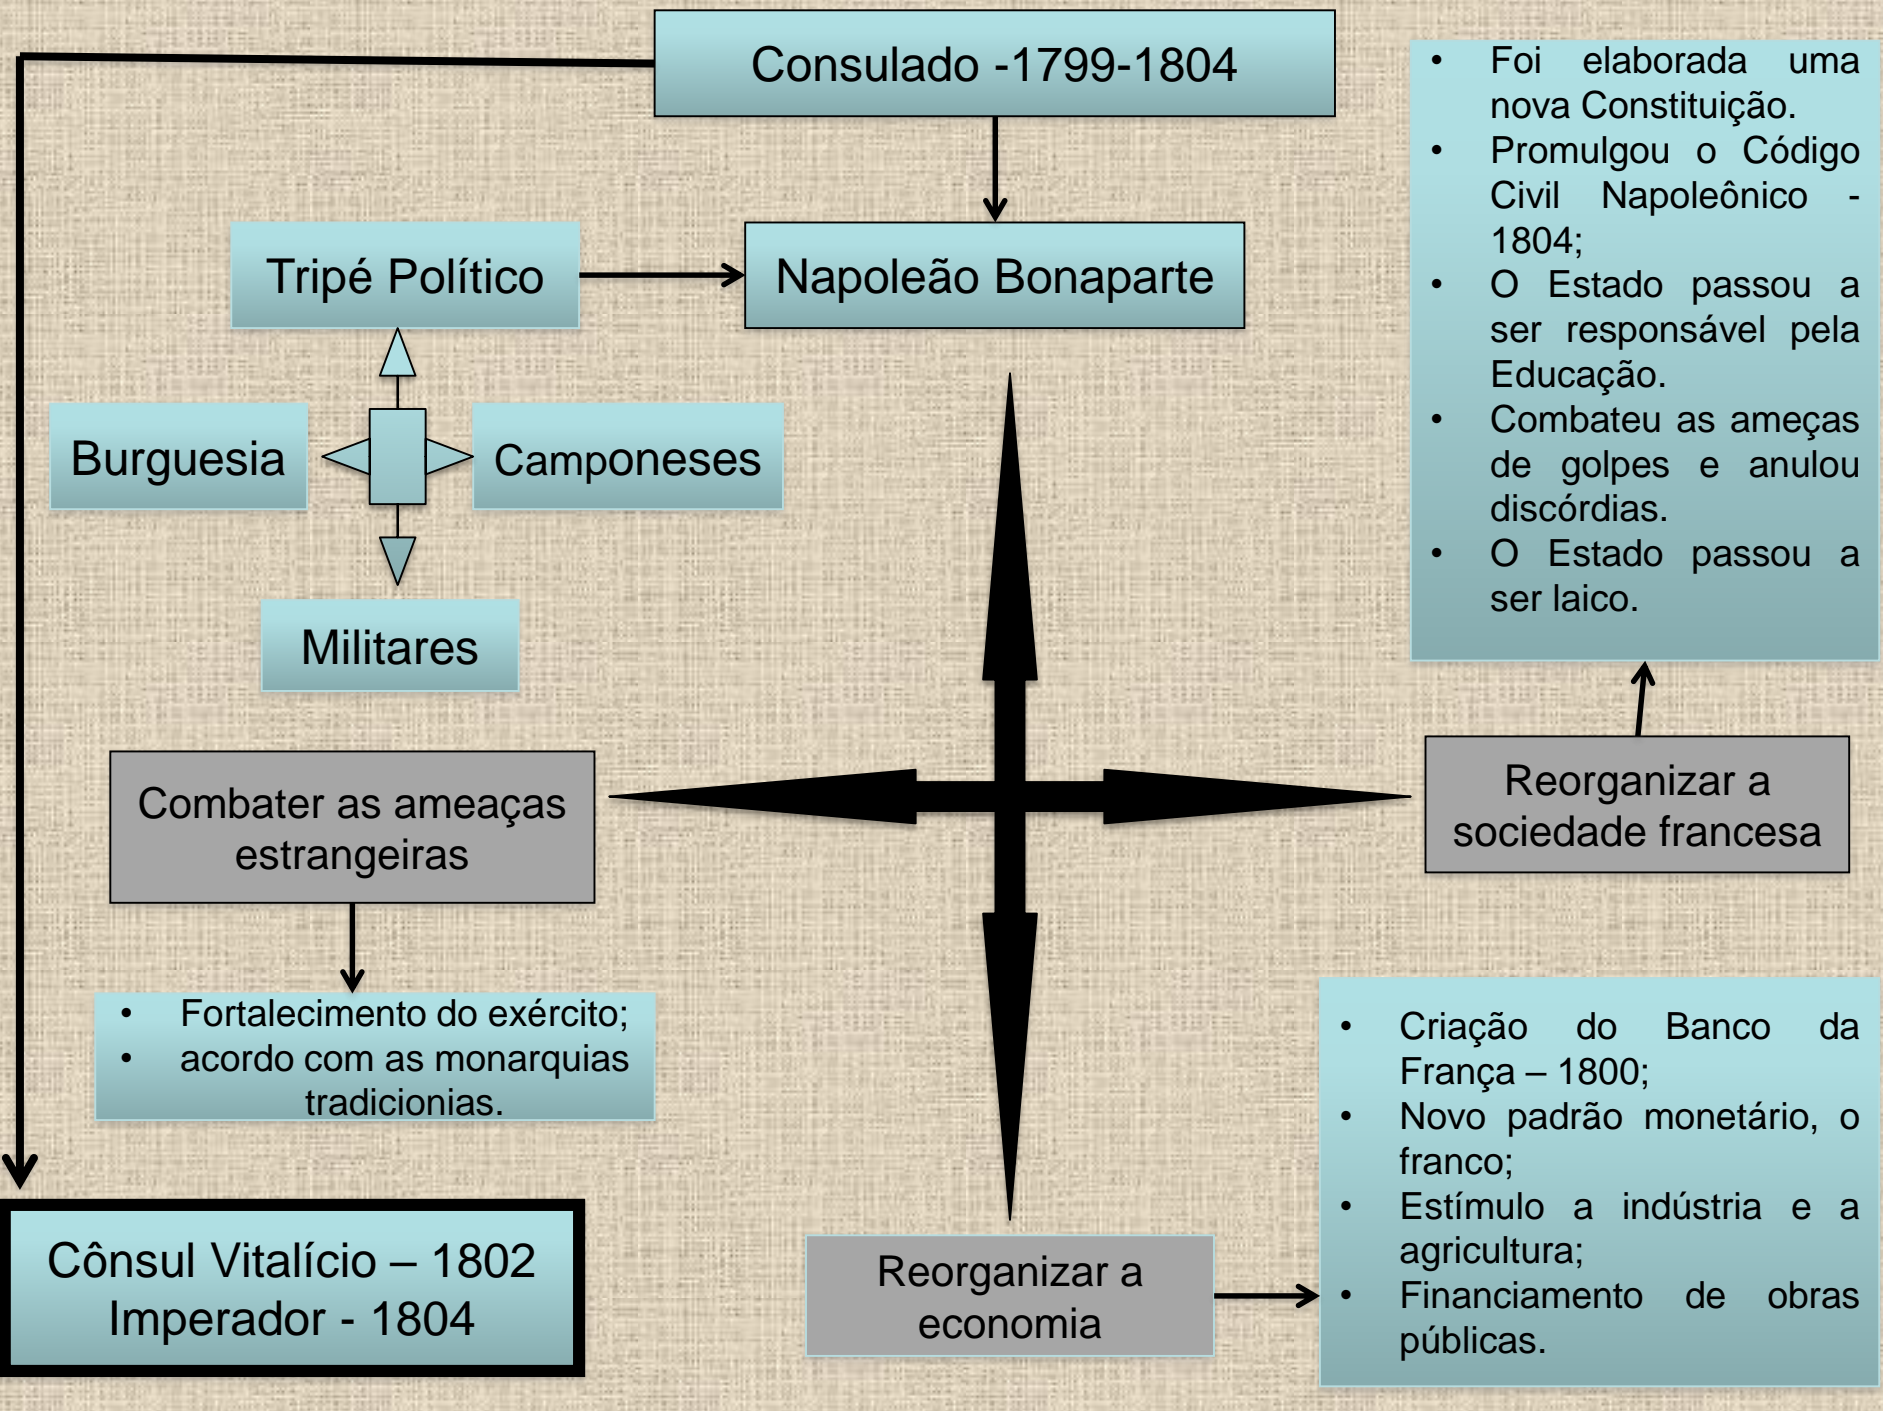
Consulado -1799-1804

Napoleão Bonaparte

Tripé Político

Burguesia

Camponeses

Militares

- Foi elaborada uma nova Constituição.
- Promulgou o Código Civil Napoleônico - 1804;
- O Estado passou a ser responsável pela Educação.
- Combateu as ameaças de golpes e anulou discórdias.
- O Estado passou a ser laico.

Reorganizar a sociedade francesa

Combater as ameaças estrangeiras

- Fortalecimento do exército;
- acordo com as monarquias tradicionias.

Cônsul Vitalício – 1802
Imperador - 1804

Reorganizar a economia

- Criação do Banco da França – 1800;
- Novo padrão monetário, o franco;
- Estímulo a indústria e a agricultura;
- Financiamento de obras públicas.